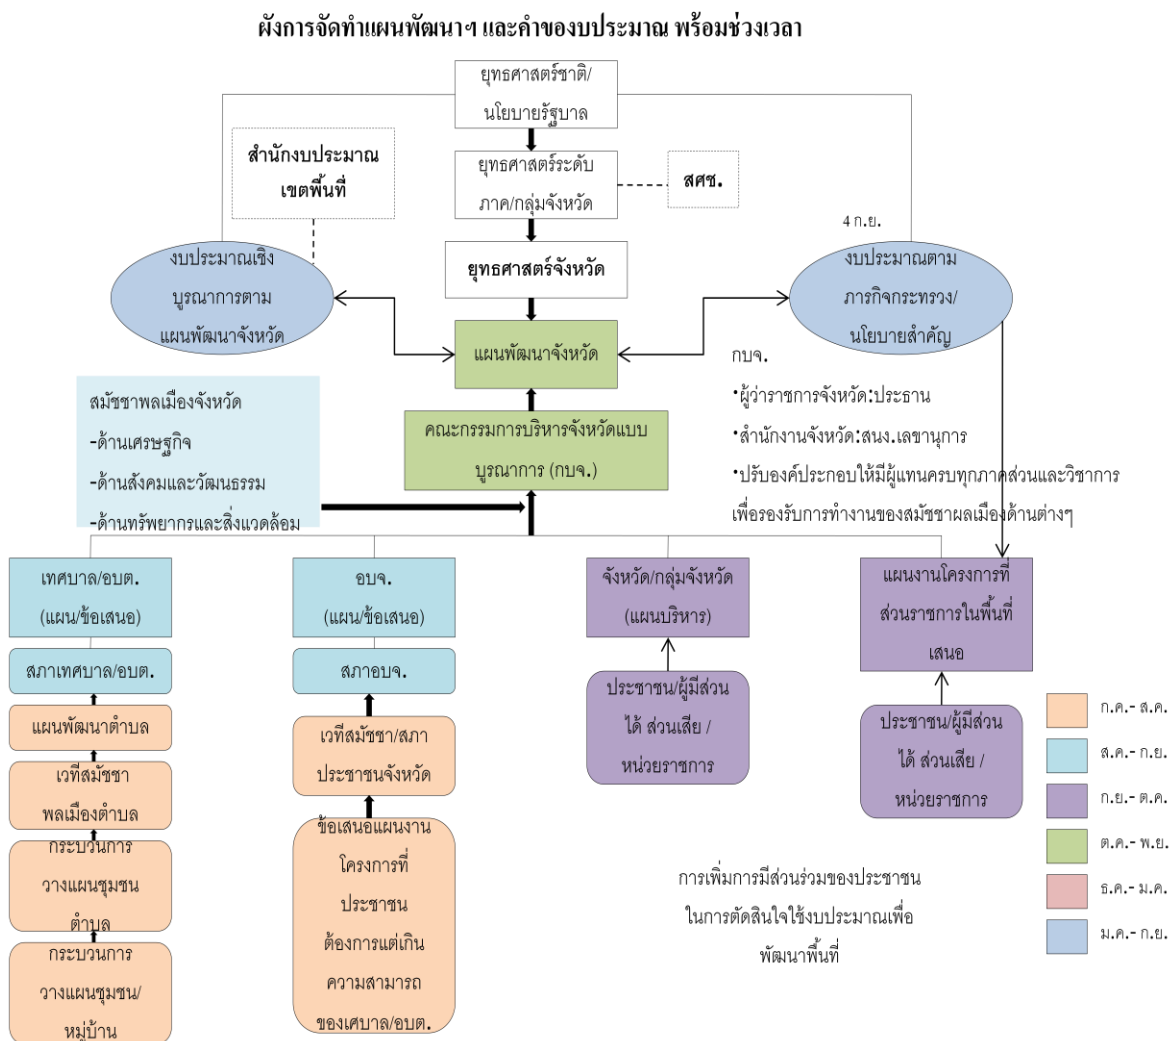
ผังการจัดทำแผนพัฒนาฯ และคำของบประมาณ พร้อมช่วงเวลา

ยุทธศาสตร์ชาติ/นโยบายรัฐบาล

สำนักงบประมาณเขตพื้นที่

ยุทธศาสตร์ระดับภาค/กลุ่มจังหวัด

สศช.

4 ก.ย.

ยุทธศาสตร์จังหวัด

งบประมาณเชิงบูรณาการตามแผนพัฒนาจังหวัด

งบประมาณตามภารกิจกระทรวง/นโยบายสำคัญ

แผนพัฒนาจังหวัด

กบจ.

•ผู้ว่าราชการจังหวัด:ประธาน

•สำนักงานจังหวัด:สนง.เลขานุการ

•ปรับองค์ประกอบให้มีผู้แทนครบทุกภาคส่วนและวิชาการเพื่อรองรับการทำงานของสมัชชาผลเมืองด้านต่างๆ

สมัชชาพลเมืองจังหวัด
-ด้านเศรษฐกิจ
-ด้านสังคมและวัฒนธรรม
-ด้านทรัพยากรและสิ่งแวดล้อม

คณะกรรมการบริหารจังหวัดแบบบูรณาการ (กบจ.)

เทศบาล/อบต. (แผน/ข้อเสนอ)

อบจ. (แผน/ข้อเสนอ)

จังหวัด/กลุ่มจังหวัด (แผนบริหาร)

แผนงานโครงการที่ส่วนราชการในพื้นที่เสนอ

สภาเทศบาล/อบต.

สภาอบจ.

ประชาชน/ผู้มีส่วนได้ ส่วนเสีย / หน่วยราชการ

ประชาชน/ผู้มีส่วนได้ ส่วนเสีย / หน่วยราชการ

แผนพัฒนาตำบล

เวทีสมัชชา/สภาประชาชนจังหวัด

เวทีสมัชชาพลเมืองตำบล

กระบวนการวางแผนชุมชนตำบล

ข้อเสนอแผนงานโครงการที่ประชาชนต้องการแต่เกินความสามารถของเศบาล/อบต.

กระบวนการวางแผนชุมชน/หมู่บ้าน

การเพิ่มการมีส่วนร่วมของประชาชนในการตัดสินใจใช้งบประมาณเพื่อพัฒนาพื้นที่

ก.ค.- ส.ค.
ส.ค.- ก.ย.
ก.ย.- ต.ค.
ต.ค.- พ.ย.
ธ.ค.- ม.ค.
ม.ค.- ก.ย.